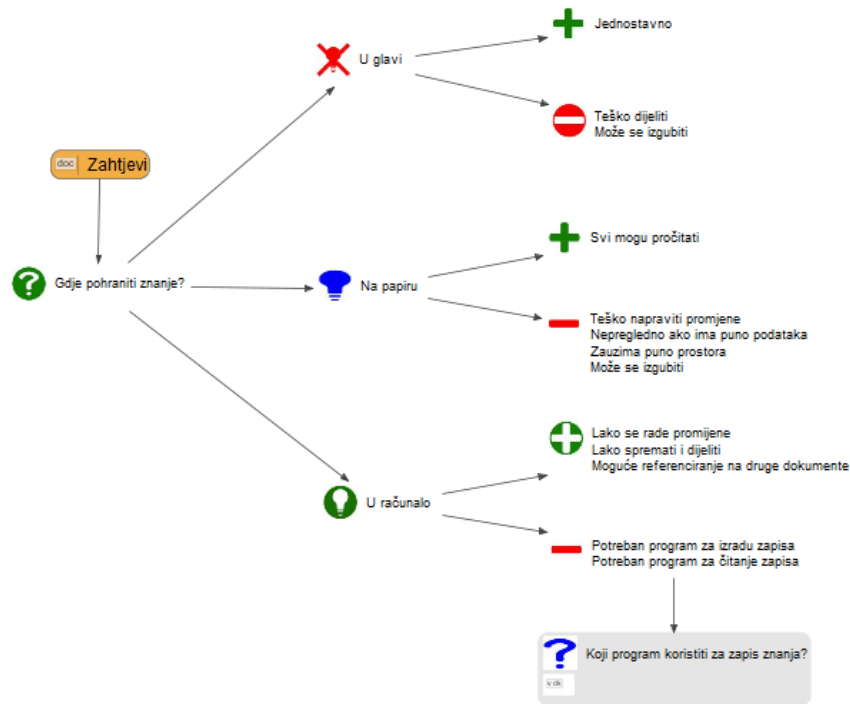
doc Zahtjevi

Gdje pohraniti znanje?

U glavi

Jednostavno

Teško dijeliti
Može se izgubiti

Na papiru

Svi mogu pročitati

Teško napraviti promjene
Nepregledno ako ima puno podataka
Zauzima puno prostora
Može se izgubiti

U računalo

Lako se rade promijene
Lako spremati i dijeliti
Moguće referenciranje na druge dokumente

Potreban program za izradu zapisa
Potreban program za čitanje zapisa

Koji program koristiti za zapis znanja?

v.dk